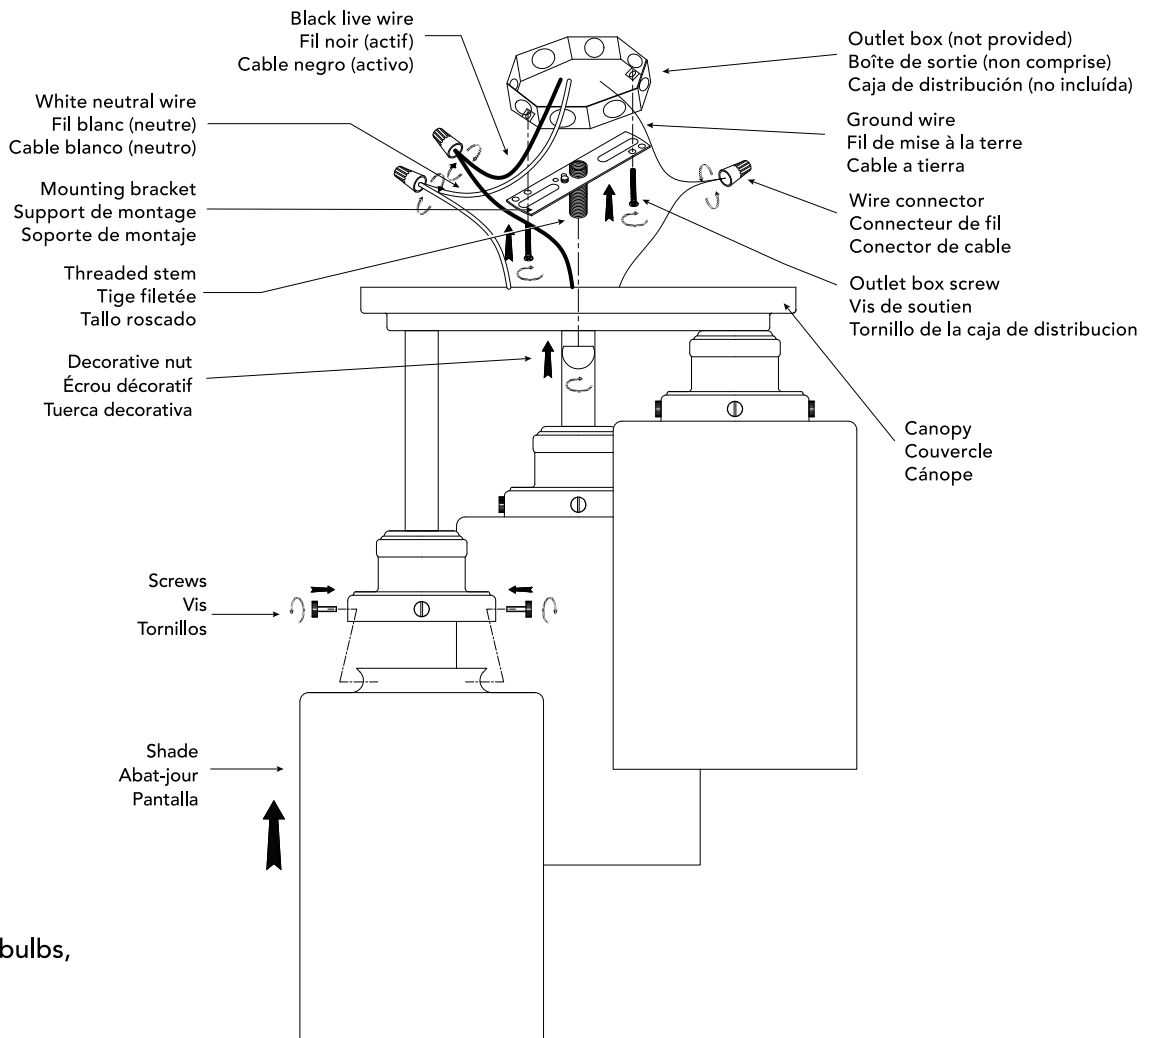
Black live wire
Fil noir (actif)
Cable negro (activo)

Outlet box (not provided)
Boîte de sortie (non comprise)
Caja de distribución (no incluída)

White neutral wire
Fil blanc (neutre)
Cable blanco (neutro)

Ground wire
Fil de mise à la terre
Cable a tierra

Mounting bracket
Support de montage
Soporte de montaje

Wire connector
Connecteur de fil
Conector de cable

Threaded stem
Tige filetée
Tallo roscado

Outlet box screw
Vis de soutien
Tornillo de la caja de distribucion

Decorative nut
Écrou décoratif
Tuerca decorativa

Canopy
Couvercle
Cánope

Screws
Vis
Tornillos

Shade
Abat-jour
Pantalla

bulbs,